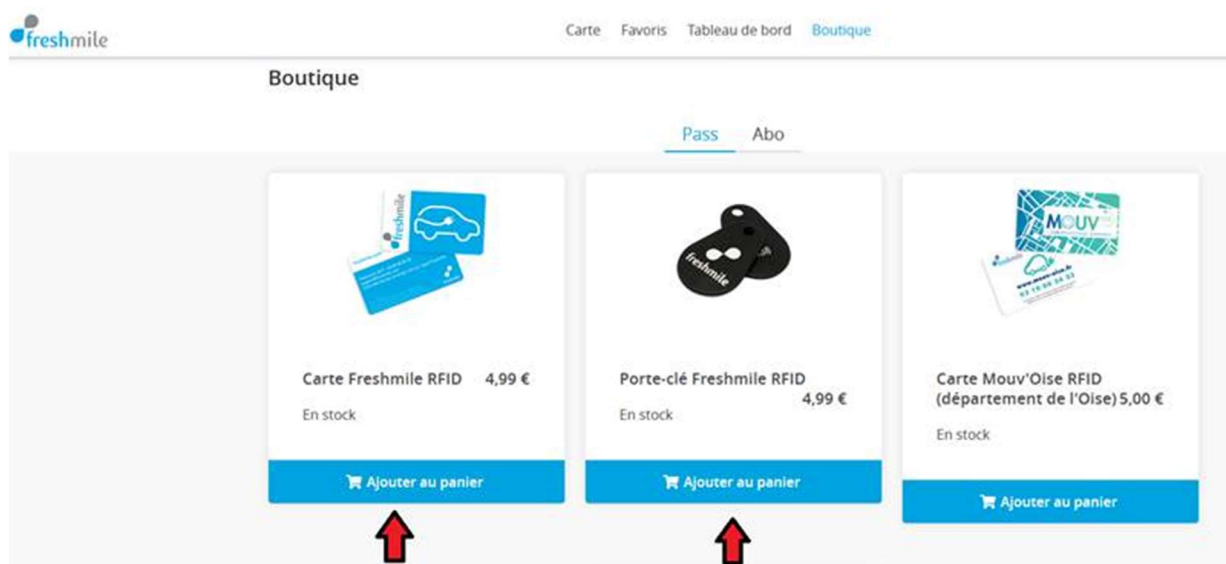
freshmile

Carte Favoris Tableau de bord Boutique

Boutique

Pass Abo

freshmile

Carte Freshmile RFID 4,99 €

En stock

Ajouter au panier

freshmile

Porte-clé Freshmile RFID 4,99 €

En stock

Ajouter au panier

MOUV

Carte Mouv'Oise RFID (département de l'Oise) 5,00 €

En stock

Ajouter au panier